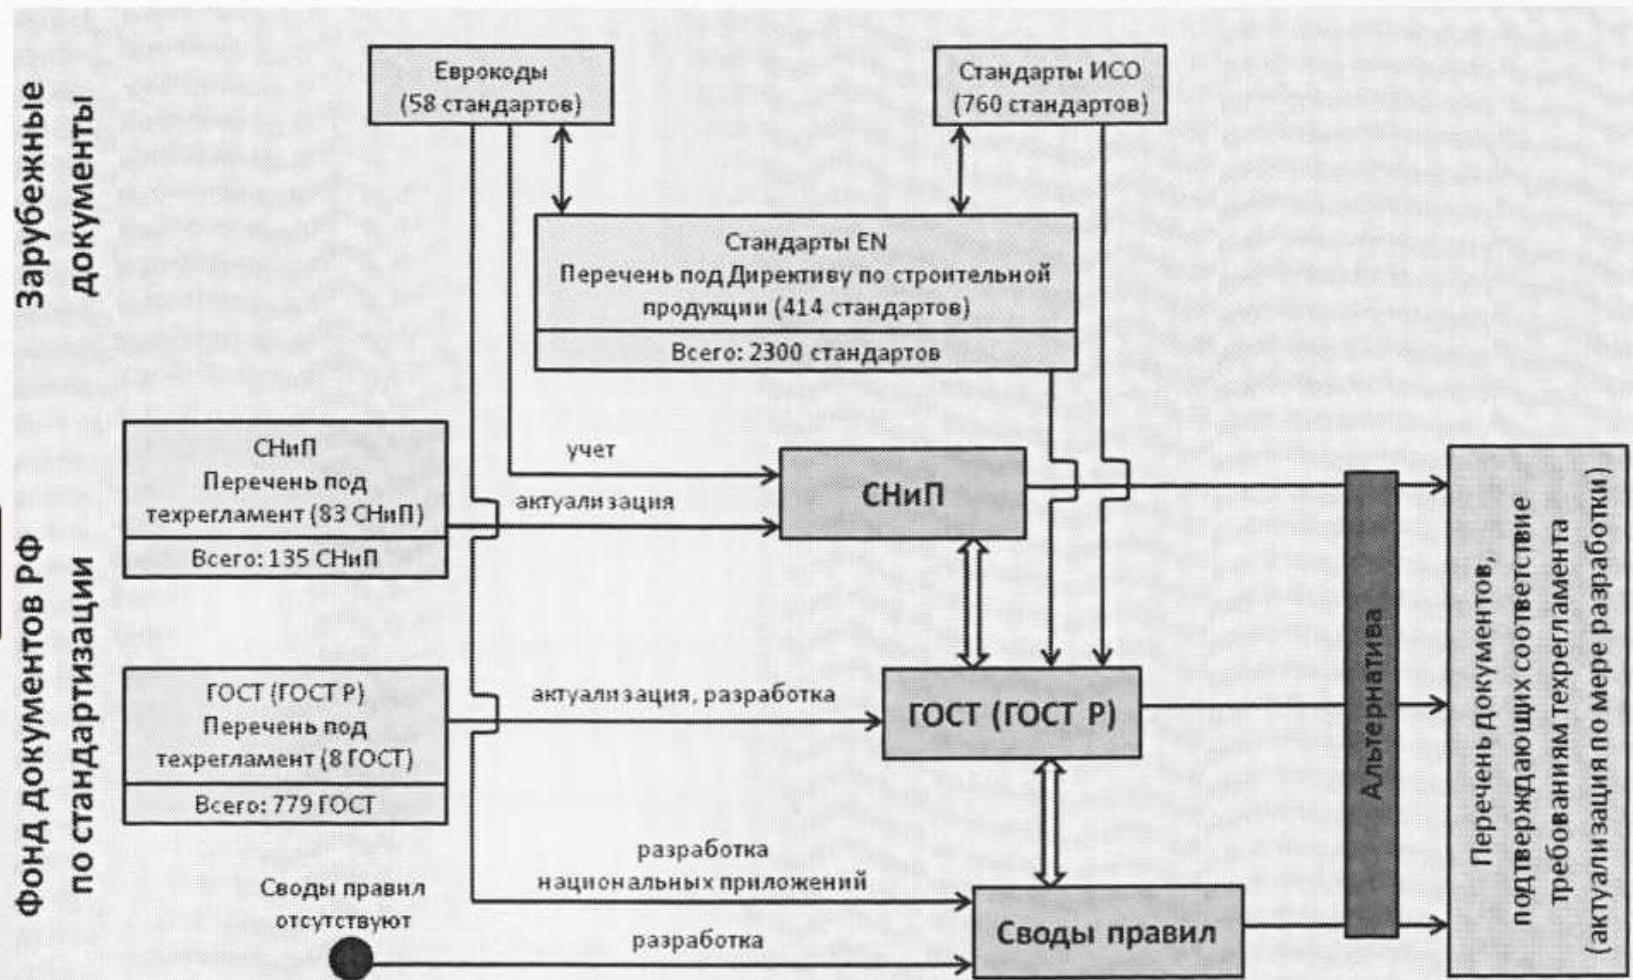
Зарубежные документы

Еврокоды (58 стандартов)

Стандарты ИСО (760 стандартов)

Стандарты EN
Перечень под Директиву по строительной продукции (414 стандартов)
Всего: 2300 стандартов

Фонд документов РФ по стандартизации

СНиП
Перечень под техрегламент (83 СНиП)
Всего: 135 СНиП

учет

актуализация

СНиП

ГОСТ (ГОСТ Р)
Перечень под техрегламент (8 ГОСТ)
Всего: 779 ГОСТ

актуализация, разработка

ГОСТ (ГОСТ Р)

разработка национальных приложений

Своды правил отсутствуют

разработка

Своды правил

Альтернатива

Перечень документов, подтверждающих соответствие требованиям техрегламента (актуализация по мере разработки)